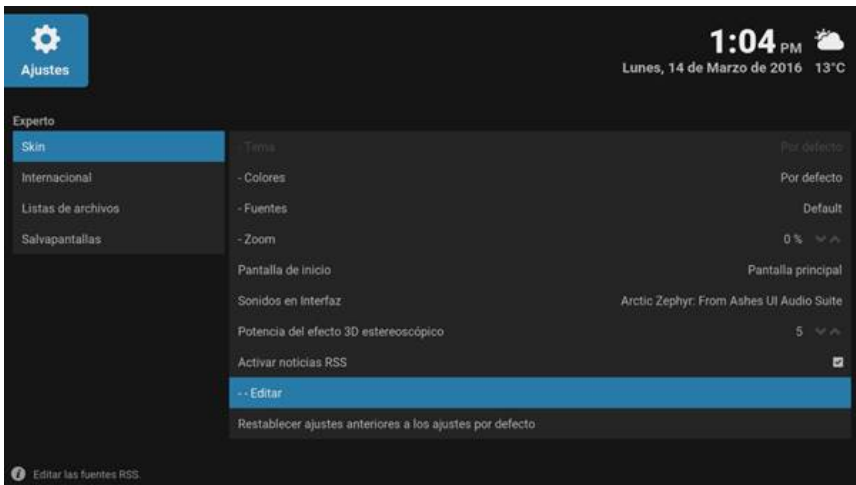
Ajustes

1:04 PM
Lunes, 14 de Marzo de 2016 13°C

Experto

Skin
Internacional
Listas de archivos
Salvapantallas

| | |
|---|---|
| Tema | Por defecto |
| - Colores | Por defecto |
| - Fuentes | Default |
| - Zoom | 0 % |
| Pantalla de inicio | Pantalla principal |
| Sonidos en Interfaz | Arctic Zephyr: From Ashes UI Audio Suite |
| Potencia del efecto 3D estereoscópico | 5 |
| Activar noticias RSS | |
| - - Editar | |
| Restablecer ajustes anteriores a los ajustes por defecto | |

Editar las fuentes RSS.